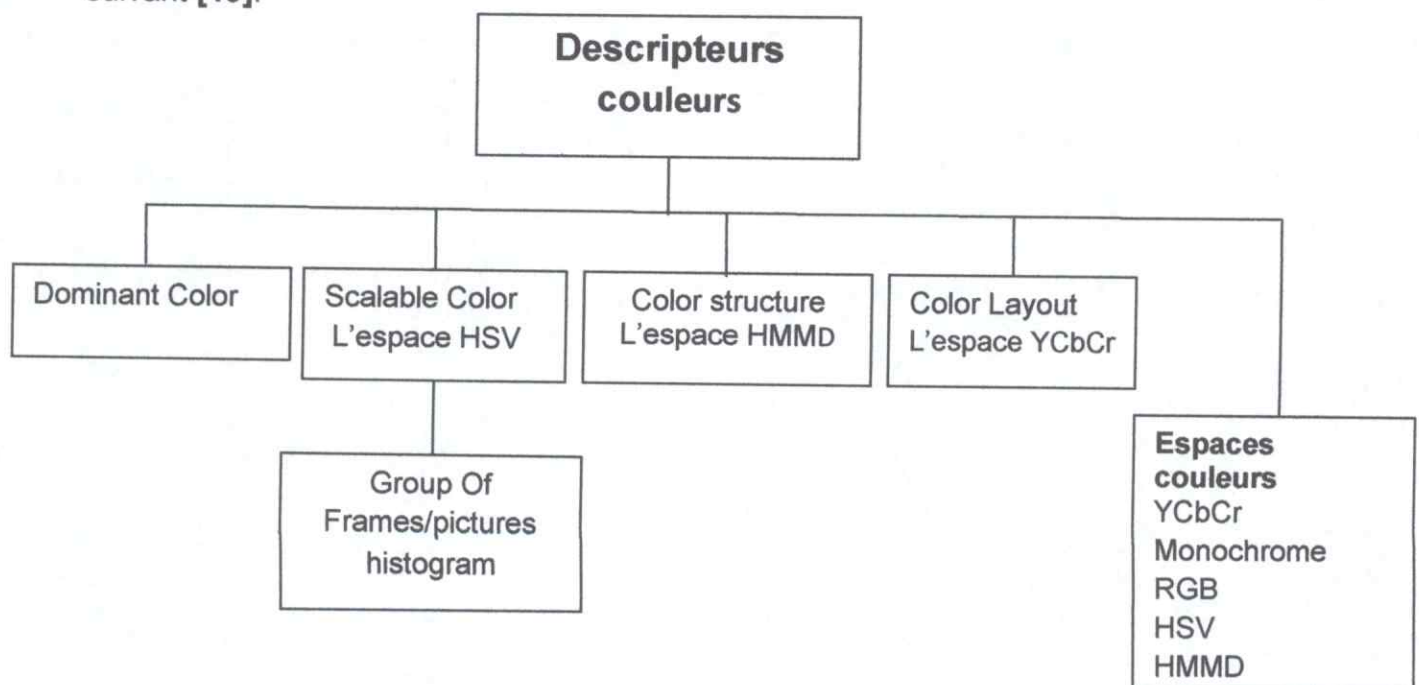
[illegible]

Descripteurs couleurs

Dominant Color

Scalable Color
L'espace HSV

Color structure
L'espace HMMD

Color Layout
L'espace YCbCr

Group Of Frames/pictures histogram

Espaces couleurs
YCbCr
Monochrome
RGB
HSV
HMMD